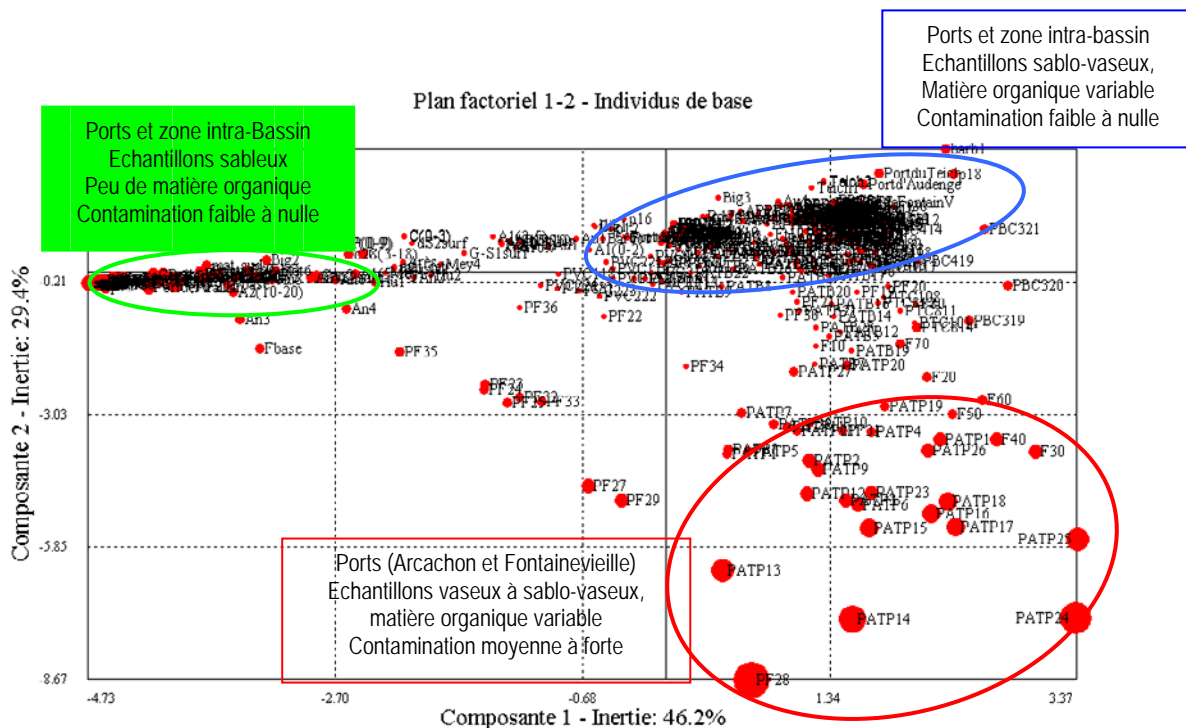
Ports et zone intra-bassin
Echantillons sablo-vaseux,
Matière organique variable
Contamination faible à nulle

Plan factoriel 1-2 - Individus de base

Ports et zone intra-Bassin
Echantillons sableux
Peu de matière organique
Contamination faible à nulle

Composante 2 - Inertie: 29.4%

0.21
-3.03
-5.85
-8.67

-4.73
-2.70
-0.68
1.34
3.37

Composante 1 - Inertie: 46.2%

Ports (Arcachon et Fontainevieille)
Echantillons vaseux à sablo-vaseux,
matière organique variable
Contamination moyenne à forte

PortduTeich
Portd'Audenge
Big3
Big2
PBC321
PBC419
PBC320
PBC319
A2(10-20)
An3
An4
Fbase
PF36
PF22
PF35
PF34
PF33
PF27
PF29
PF28
F70
F20
F60
F50
F40
F30
F10
PATB19
PATB12
PATP20
PATP27
PATP19
PATP4
PATP26
PATP5
PATP2
PATP9
PATP23
PATP18
PATP16
PATP6
PATP15
PATP17
PATP25
PATP13
PATP14
PATP24